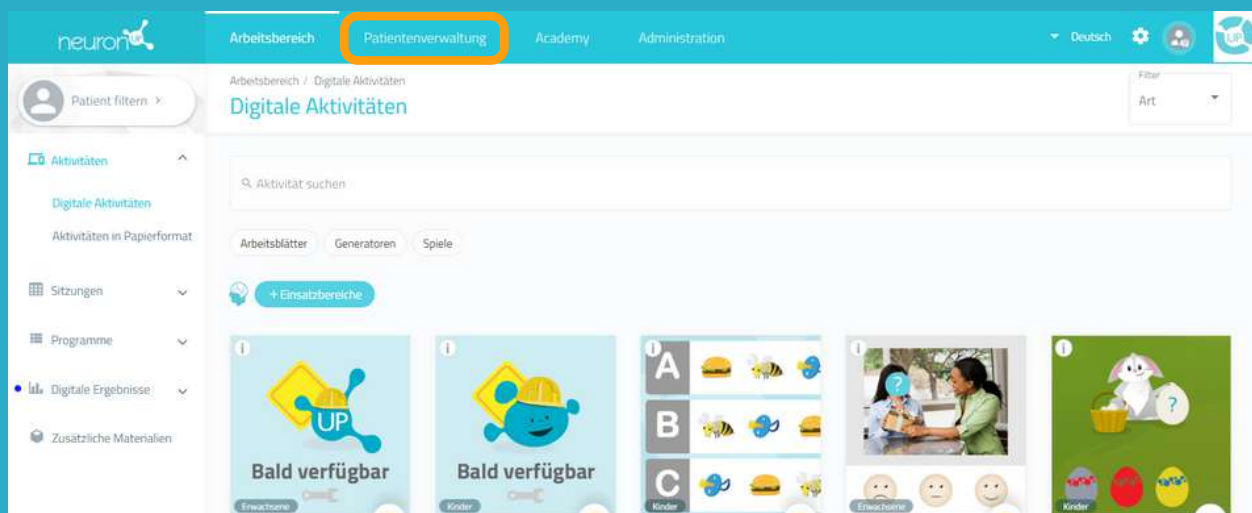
neuron UP

Arbeitsbereich Patientenverwaltung Academy Administration Deutsch

Patient filtern >

Aktivitäten
Digitale Aktivitäten
Aktivitäten in Papierformat
Sitzungen
Programme
Digitale Ergebnisse
Zusätzliche Materialien

Arbeitsbereich / Digitale Aktivitäten
Digitale Aktivitäten

Filter
Art

Aktivität suchen

Arbeitsblätter Generatoren Spiele

+ Einsatzbereiche

UP
Bald verfügbar
Erwachsene

Bald verfügbar
Kinder

A
B
C
Kinder

Erwachsene

Kinder